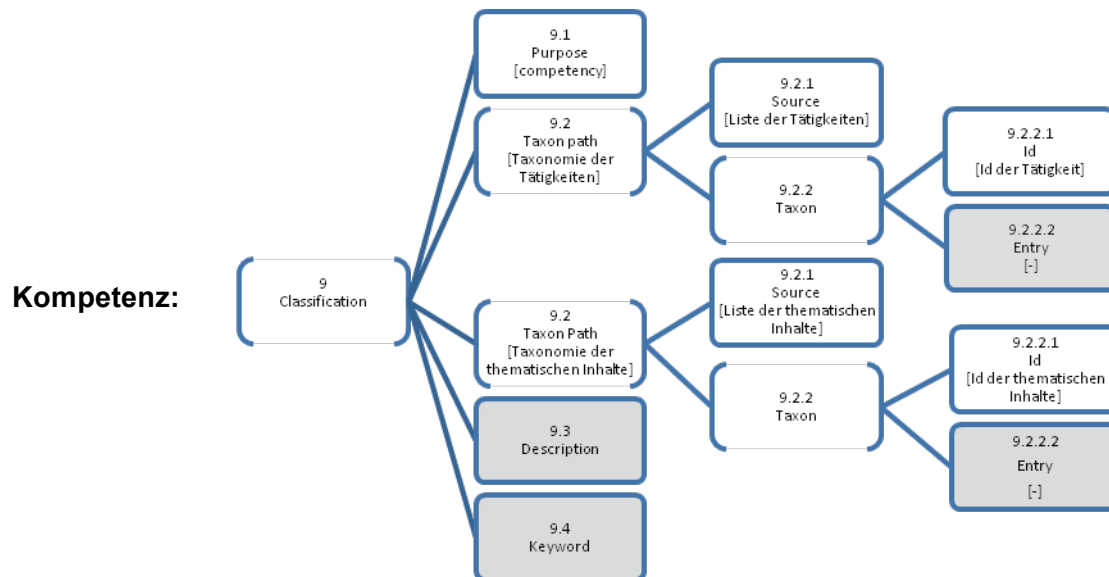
Kompetenz:

9
Classification

9.1
Purpose
[competency]

9.2
Taxon path
[Taxonomie der Tätigkeiten]

9.2.1
Source
[Liste der Tätigkeiten]

9.2.2
Taxon

9.2.2.1
Id
[Id der Tätigkeit]

9.2.2.2
Entry
[-]

9.2
Taxon Path
[Taxonomie der thematischen Inhalte]

9.2.1
Source
[Liste der thematischen Inhalte]

9.2.2
Taxon

9.2.2.1
Id
[Id der thematischen Inhalte]

9.2.2.2
Entry
[-]

9.3
Description

9.4
Keyword